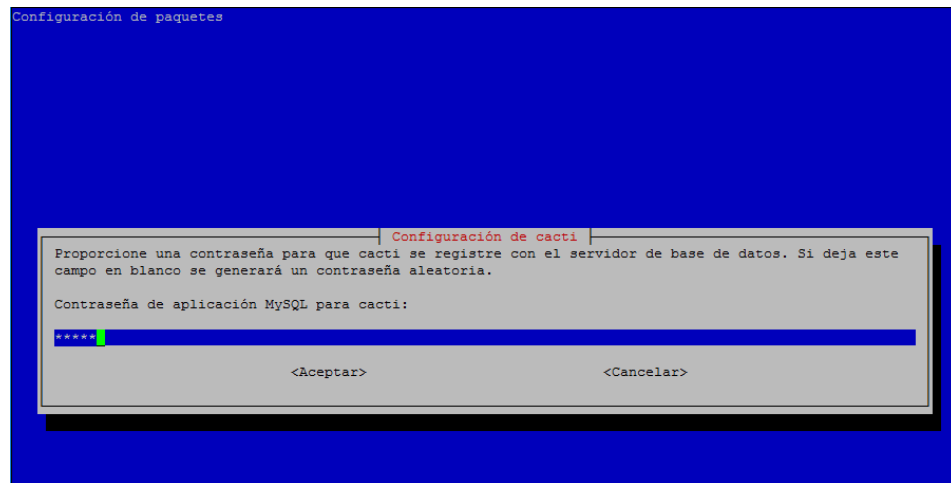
Configuración de paquetes

Configuración de cacti

Proporcione una contraseña para que cacti se registre con el servidor de base de datos. Si deja este campo en blanco se generará un contraseña aleatoria.

Contraseña de aplicación MySQL para cacti:

*****

<Aceptar>

<Cancelar>